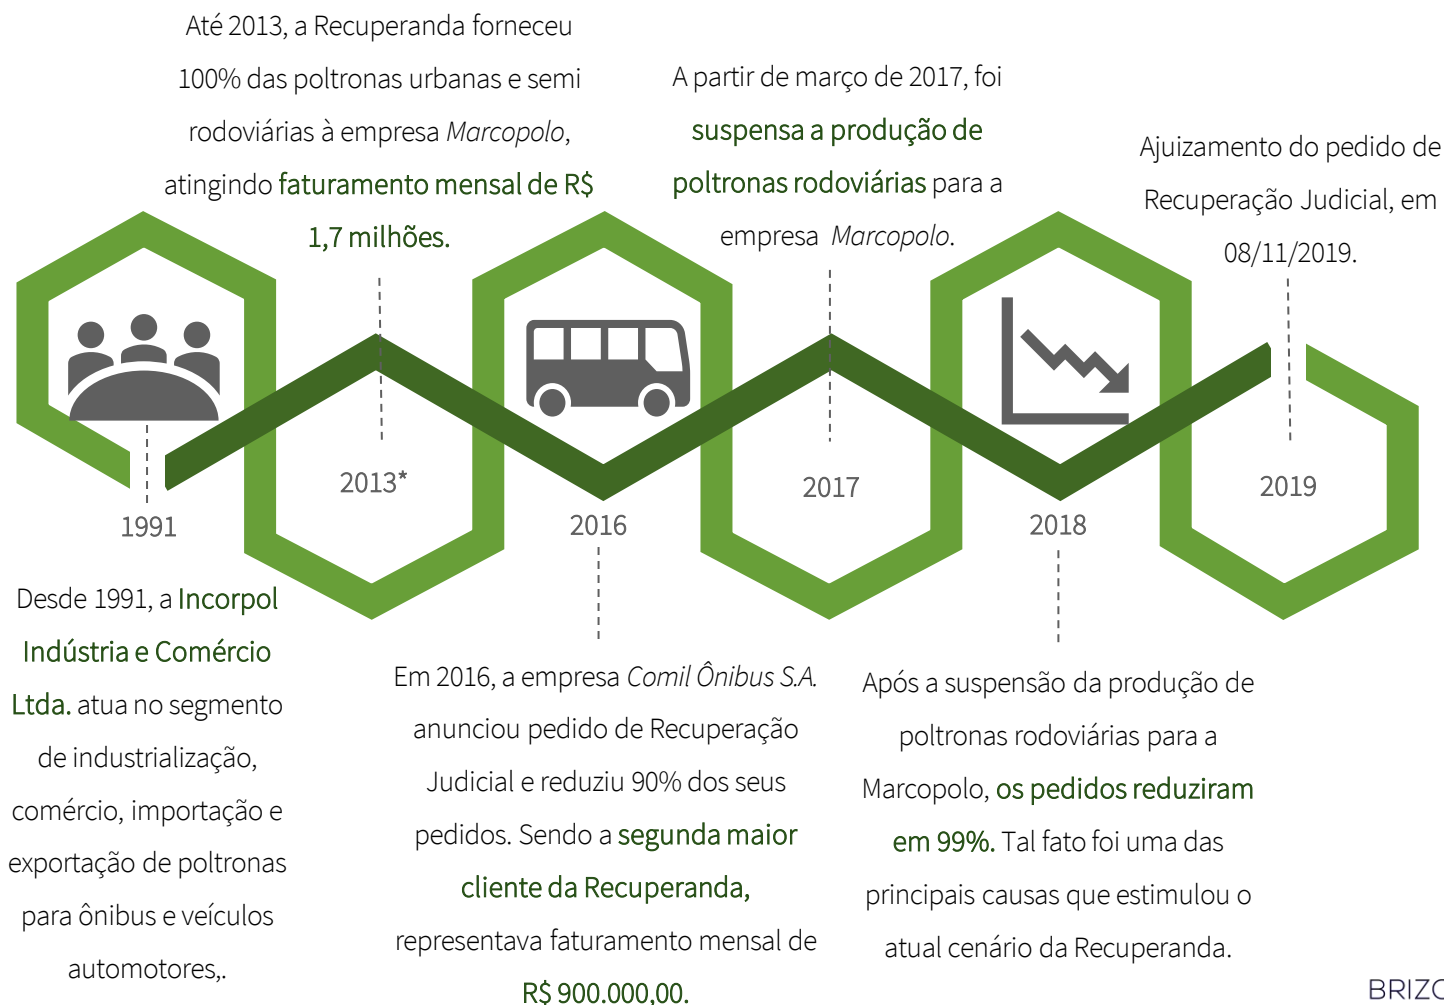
Até 2013, a Recuperanda forneceu 100% das poltronas urbanas e semi rodoviárias à empresa *Marcopolo*, atingindo faturamento mensal de R$ 1,7 milhões.

A partir de março de 2017, foi suspensa a produção de poltronas rodoviárias para a empresa *Marcopolo*.

Ajuizamento do pedido de Recuperação Judicial, em 08/11/2019.

2013*

2017

2019

1991

2016

2018

Desde 1991, a Incorpol Indústria e Comércio Ltda. atua no segmento de industrialização, comércio, importação e exportação de poltronas para ônibus e veículos automotores,.

Em 2016, a empresa *Comil Ônibus S.A.* anunciou pedido de Recuperação Judicial e reduziu 90% dos seus pedidos. Sendo a segunda maior cliente da Recuperanda, representava faturamento mensal de R$ 900.000,00.

Após a suspensão da produção de poltronas rodoviárias para a Marcopolo, os pedidos reduziram em 99%. Tal fato foi uma das principais causas que estimulou o atual cenário da Recuperanda.

BRIZ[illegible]